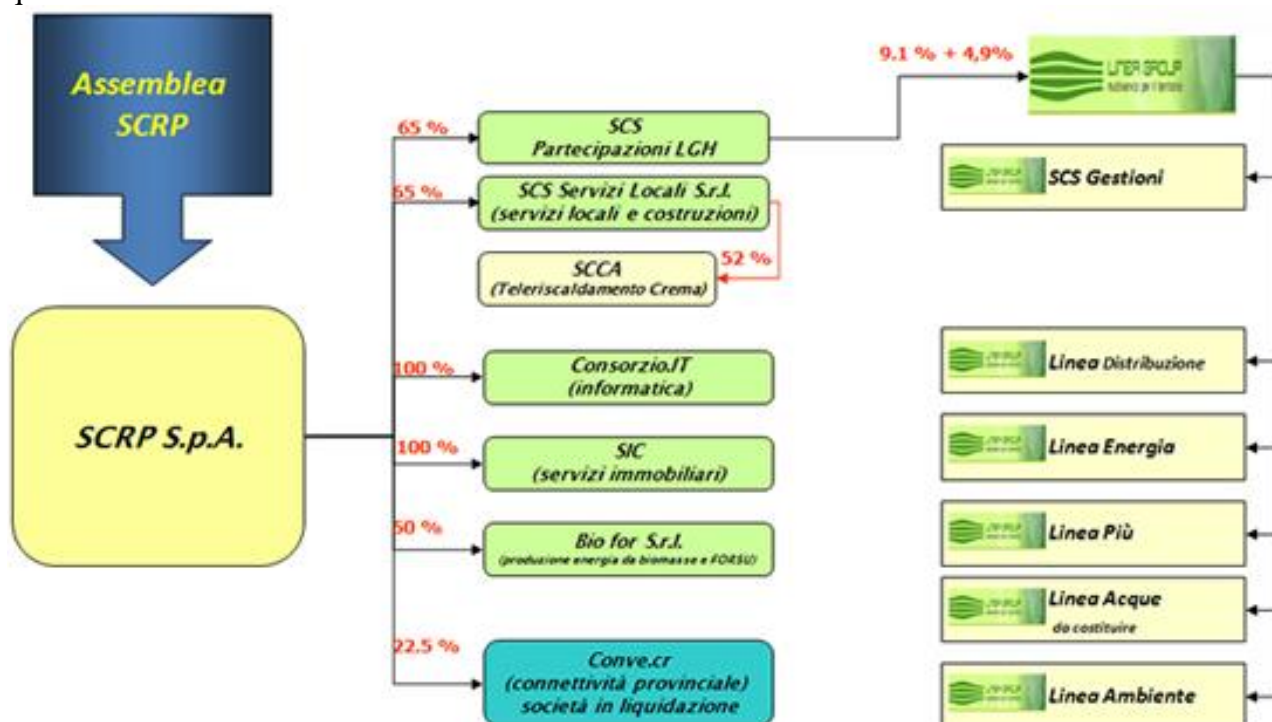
Assemblea SCRP

SCRP S.p.A.

65 %

SCS Partecipazioni LGH

65 %

SCS Servizi Locali S.r.l. (servizi locali e costruzioni)

52 %

SCCA (Teleriscaldamento Crema)

100 %

Consorzio.IT (informatica)

100 %

SIC (servizi immobiliari)

50 %

Bio for S.r.l. (produzione energia da biomasse e FORSU)

22.5 %

Conve.cr (connettività provinciale) società in liquidazione

9.1 % + 4,9%

LINEA GROUP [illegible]

SCS Gestioni

Linea Distribuzione

Linea Energia

Linea Più

Linea Acque da costituire

Linea Ambiente